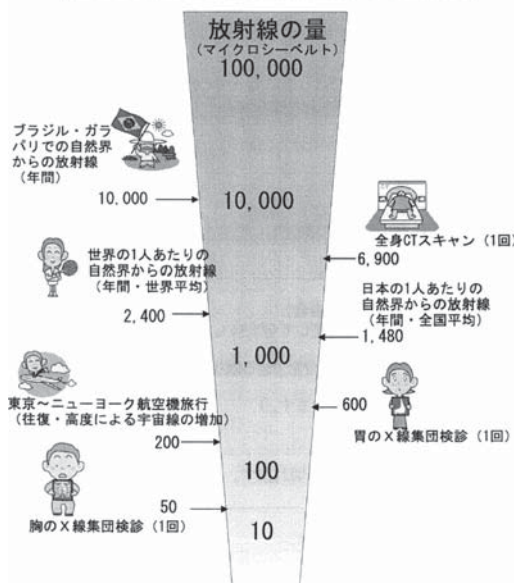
放射線の量
（マイクロシーベルト）
100,000

ブラジル・ガラパリでの自然界からの放射線（年間）

10,000

10,000

全身CTスキャン（1回）

6,900

世界の1人あたりの自然界からの放射線（年間・世界平均）

2,400

日本の1人あたりの自然界からの放射線（年間・全国平均）

1,480

1,000

東京～ニューヨーク航空機旅行（往復・高度による宇宙線の増加）

600

胃のX線集団検診（1回）

200

100

50

胸のX線集団検診（1回）

10